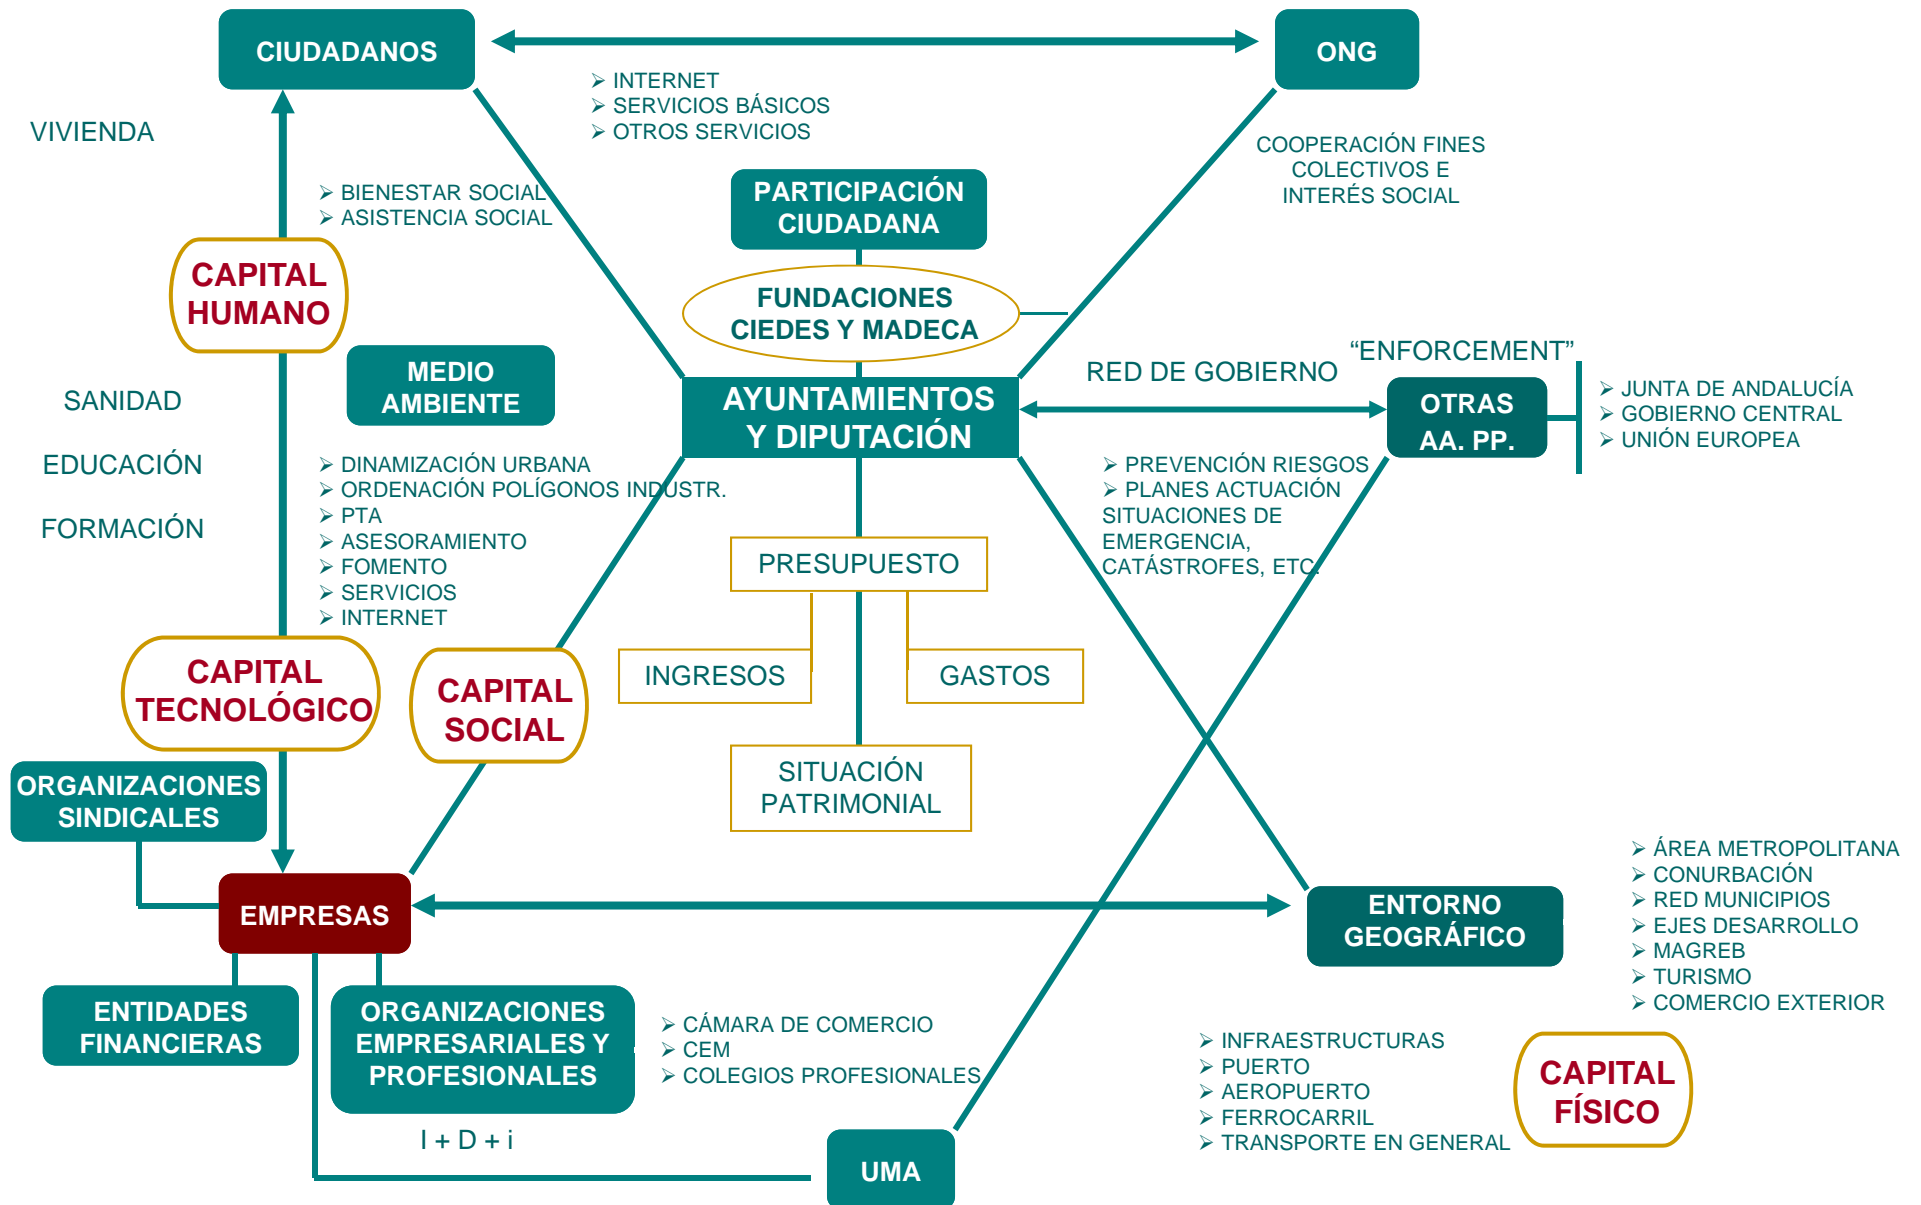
CIUDADANOS

ONG

➢ INTERNET
➢ SERVICIOS BÁSICOS
➢ OTROS SERVICIOS

VIVIENDA

➢ BIENESTAR SOCIAL
➢ ASISTENCIA SOCIAL

PARTICIPACIÓN CIUDADANA

COOPERACIÓN FINES COLECTIVOS E INTERÉS SOCIAL

CAPITAL HUMANO

FUNDACIONES CIEDES Y MADECA

"ENFORCEMENT"

MEDIO AMBIENTE

RED DE GOBIERNO

AYUNTAMIENTOS Y DIPUTACIÓN

OTRAS AA. PP.

➢ JUNTA DE ANDALUCÍA
➢ GOBIERNO CENTRAL
➢ UNIÓN EUROPEA

SANIDAD

EDUCACIÓN

FORMACIÓN

➢ DINAMIZACIÓN URBANA
➢ ORDENACIÓN POLÍGONOS INDUSTR.
➢ PTA
➢ ASESORAMIENTO
➢ FOMENTO
➢ SERVICIOS
➢ INTERNET

➢ PREVENCIÓN RIESGOS
➢ PLANES ACTUACIÓN SITUACIONES DE EMERGENCIA, CATÁSTROFES, ETC.

PRESUPUESTO

INGRESOS

GASTOS

SITUACIÓN PATRIMONIAL

CAPITAL TECNOLÓGICO

CAPITAL SOCIAL

ORGANIZACIONES SINDICALES

EMPRESAS

ENTORNO GEOGRÁFICO

➢ ÁREA METROPOLITANA
➢ CONURBACIÓN
➢ RED MUNICIPIOS
➢ EJES DESARROLLO
➢ MAGREB
➢ TURISMO
➢ COMERCIO EXTERIOR

ENTIDADES FINANCIERAS

ORGANIZACIONES EMPRESARIALES Y PROFESIONALES

➢ CÁMARA DE COMERCIO
➢ CEM
➢ COLEGIOS PROFESIONALES

➢ INFRAESTRUCTURAS
➢ PUERTO
➢ AEROPUERTO
➢ FERROCARRIL
➢ TRANSPORTE EN GENERAL

CAPITAL FÍSICO

I + D + i

UMA